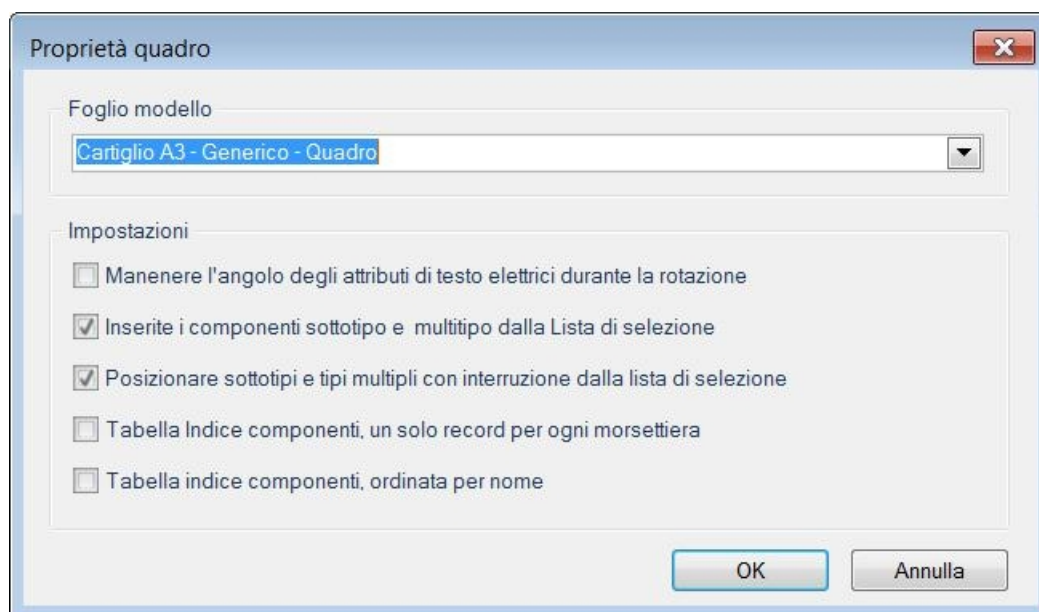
Proprietà quadro

Foglio modello

Cartiglio A3 - Generico - Quadro

Impostazioni

Manenere l'angolo degli attributi di testo elettrici durante la rotazione

Inserite i componenti sottotipo e multitipo dalla Lista di selezione

Posizionare sottotipi e tipi multipli con interruzione dalla lista di selezione

Tabella Indice componenti, un solo record per ogni morsettiera

Tabella indice componenti, ordinata per nome

OK

Annulla